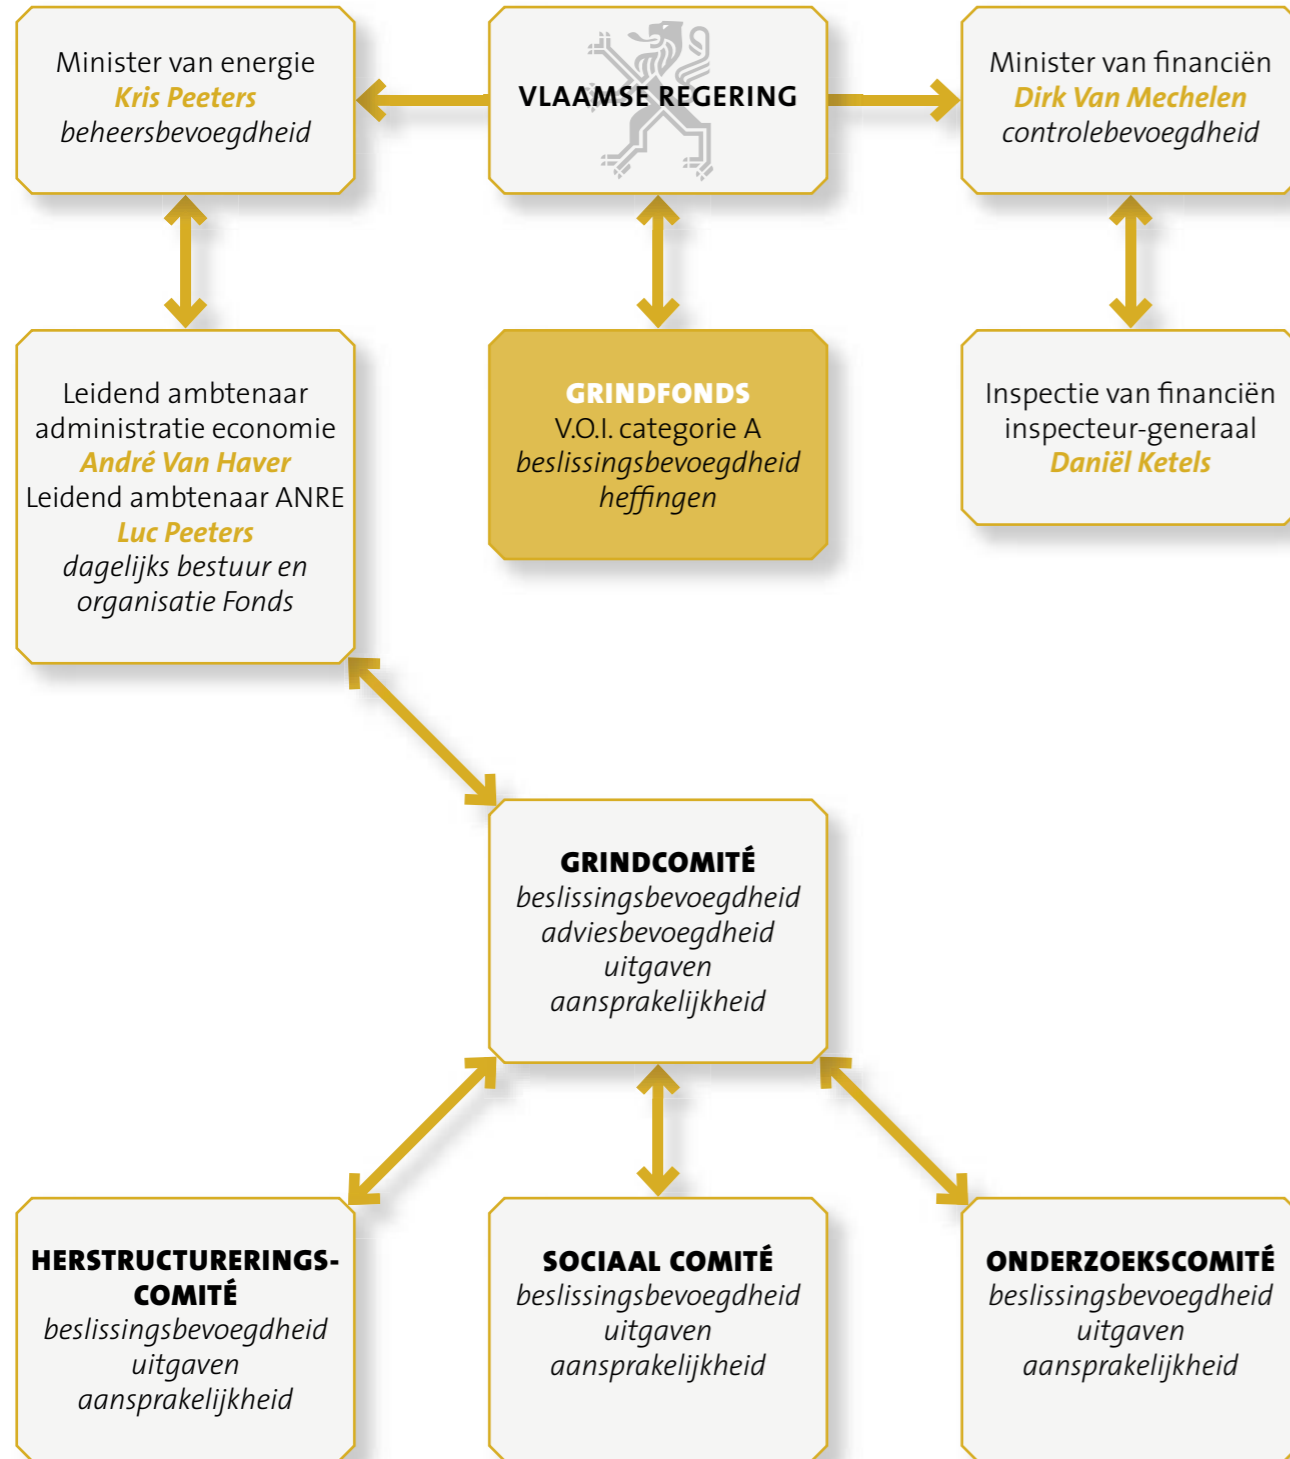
Minister van energie
Kris Peeters
beheersbevoegdheid

VLAAMSE REGERING

Minister van financiën
Dirk Van Mechelen
controlebevoegdheid

Leidend ambtenaar administratie economie
André Van Haver
Leidend ambtenaar ANRE
Luc Peeters
dagelijks bestuur en organisatie Fonds

GRINDFONDS
V.O.I. categorie A
beslissingsbevoegdheid heffingen

Inspectie van financiën
inspecteur-generaal
Daniël Ketels

GRINDCOMITÉ
beslissingsbevoegdheid
adviesbevoegdheid
uitgaven
aansprakelijkheid

HERSTRUCTURERINGSCOMITÉ
beslissingsbevoegdheid
uitgaven
aansprakelijkheid

SOCIAAL COMITÉ
beslissingsbevoegdheid
uitgaven
aansprakelijkheid

ONDERZOEKSCOMITÉ
beslissingsbevoegdheid
uitgaven
aansprakelijkheid